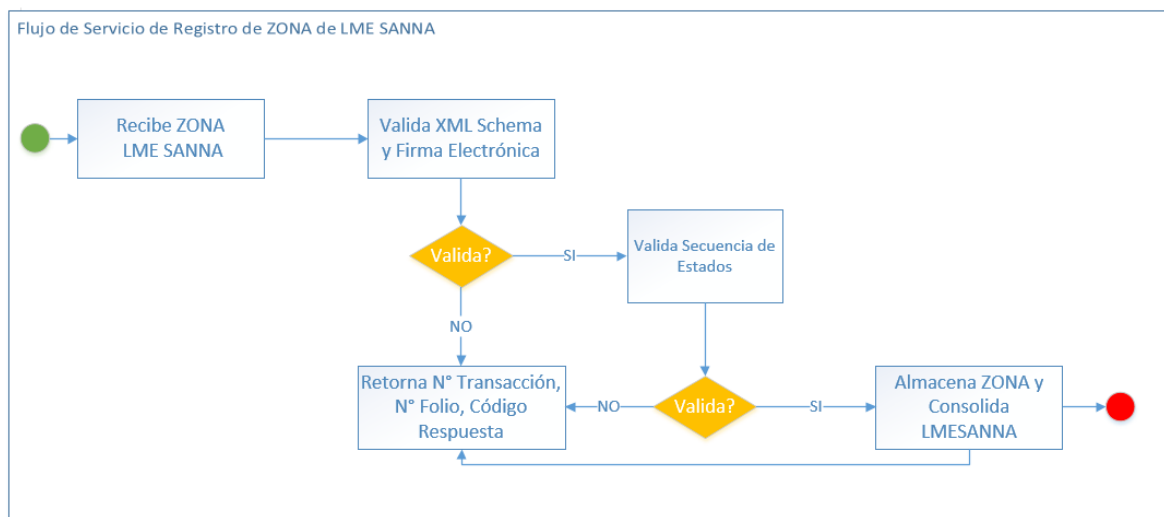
Flujo de Servicio de Registro de ZONA de LME SANNA

Recibe ZONA LME SANNA

Valida XML Schema y Firma Electrónica

Valida?

SI

Valida Secuencia de Estados

NO

Retorna N° Transacción, N° Folio, Código Respuesta

NO

Valida?

SI

Almacena ZONA y Consolida LMESANNA